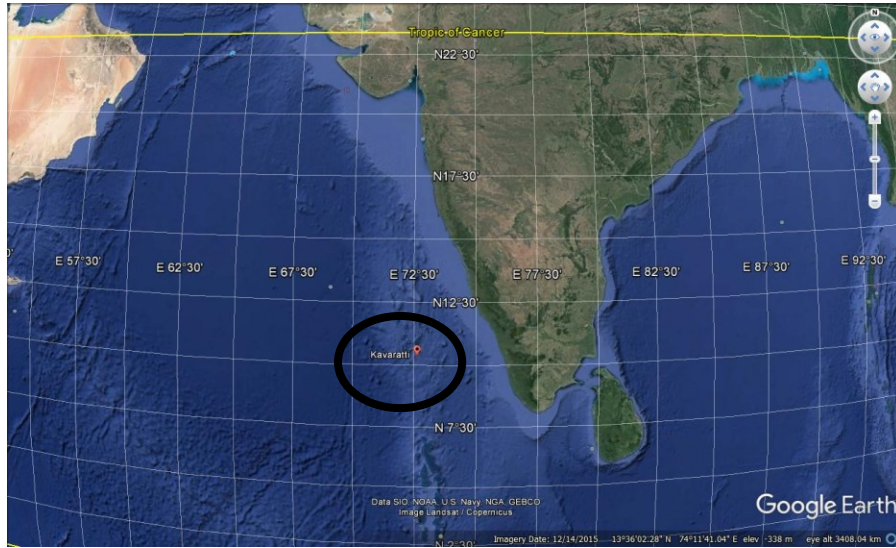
Tropic of Cancer
N
N22°30'
N17°30'
E 57°30'
E 62°30'
E 67°30'
E 72°30'
E 77°30'
E 82°30'
E 87°30'
E 92°30'
N12°30'
Kavaratti
N 7°30'
Data SIO, NOAA, U.S. Navy, NGA, GEBCO
Image Landsat / Copernicus
Google Earth
N 2°30'
Imagery Date: 12/14/2015 13°36'02.28" N 74°11'41.04" E elev -338 m eye alt 3408.04 km